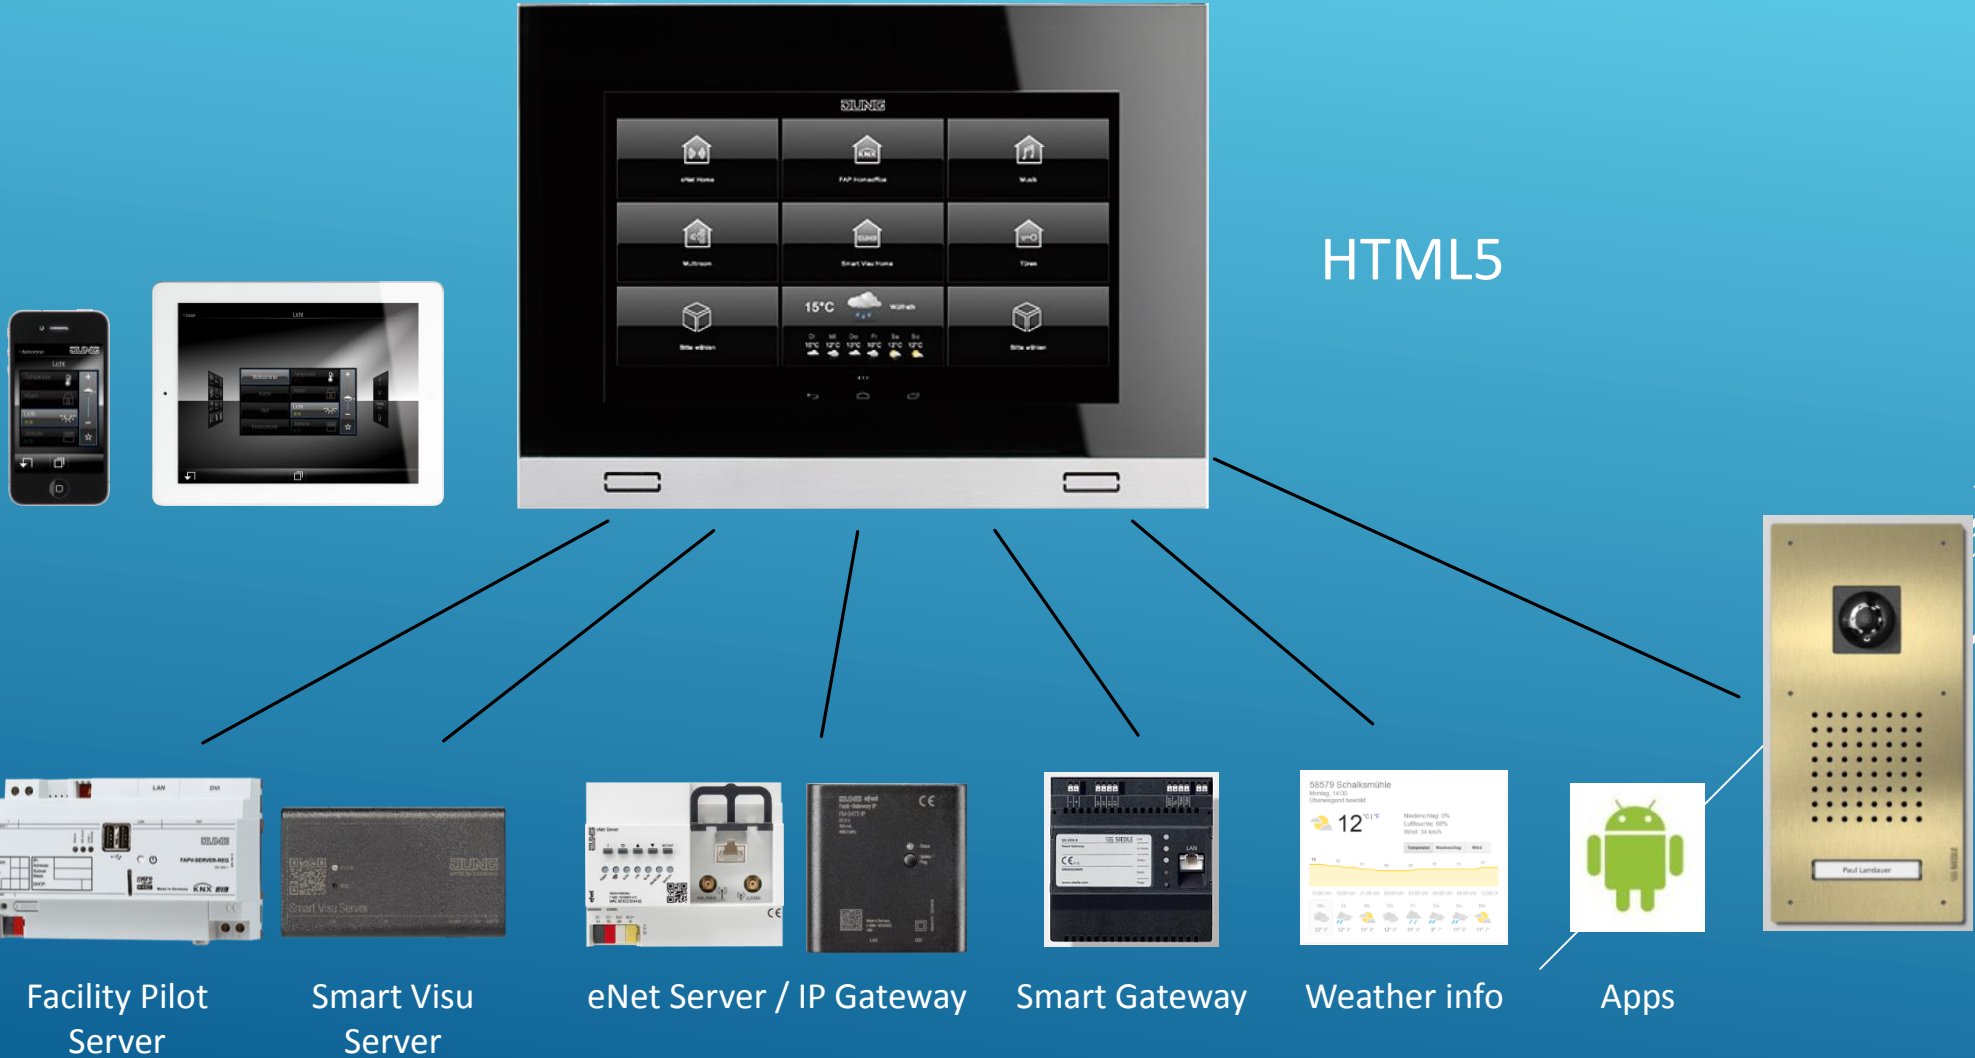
JUNG

eNet Home

FAP Homeoffice

Musik

Multiroom

Smart Visu Home

Türen

Bitte wählen

15°C

Bitte wählen

HTML5

Facility Pilot Server

Smart Visu Server

eNet Server / IP Gateway

Smart Gateway

58579 Schalksmühle

12

Weather info

Apps

Paul Landauer